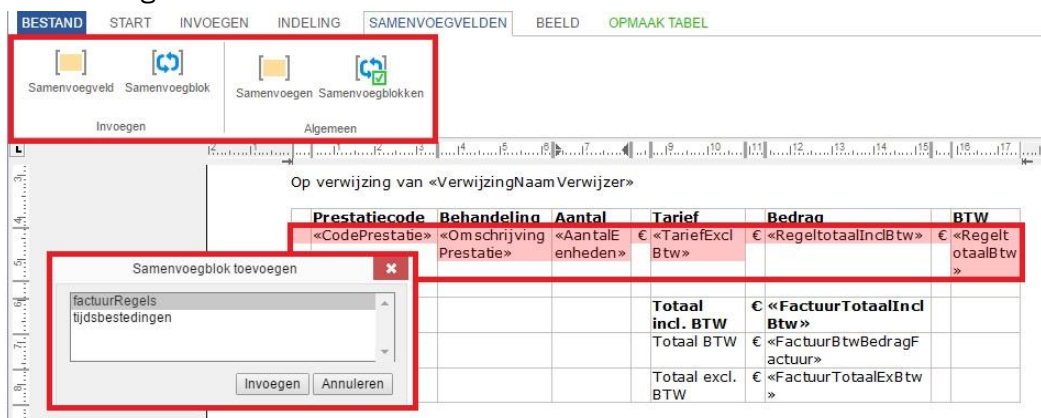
BESTAND START INVOEGEN INDELING SAMENVOEGVELDEN BEELD OPMAAK TABEL

Samenvoegveld Samenvoegblok
Invoegen

Samenvoegen Samenvoegblokken
Algemeen

Op verwijzing van «VerwijzingNaamVerwijzer»

| Prestatiecode | Behandeling | Aantal | | Tarief | | Bedrag | | BTW |
|---|---|---|---|---|---|---|---|---|
| «CodePrestatie» | «Omschrijving Prestatie» | «AantalEenheden» | € | «TariefExclBtw» | € | «RegeltotaalInclBtw» | € | «RegeltotaalBtw» |
| | | | | Totaal incl. BTW | € | «FactuurTotaalInclBtw» | | |
| | | | | Totaal BTW | € | «FactuurBtwBedragFactuur» | | |
| | | | | Totaal excl. BTW | € | «FactuurTotaalExBtw» | | |

Samenvoegblok toevoegen
factuurRegels
tijdsbestedingen
Invoegen Annuleren